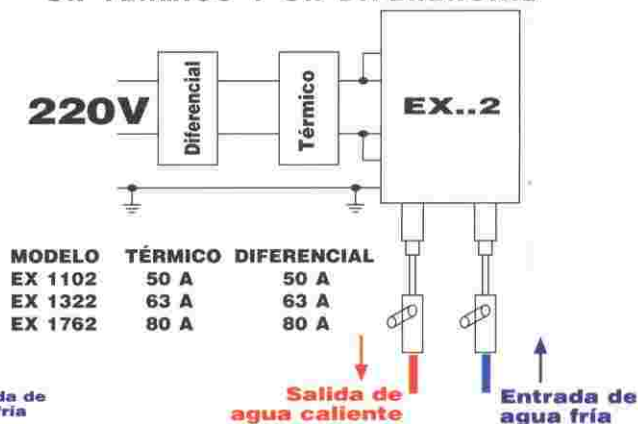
220V

Diferencial

Térmico

EX..2

| MODELO | TÉRMICO | DIFERENCIAL |
|---|---|---|
| EX 1102 | 50 A | 50 A |
| EX 1322 | 63 A | 63 A |
| EX 1762 | 80 A | 80 A |

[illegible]da de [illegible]ría

Salida de agua caliente

Entrada de agua fría